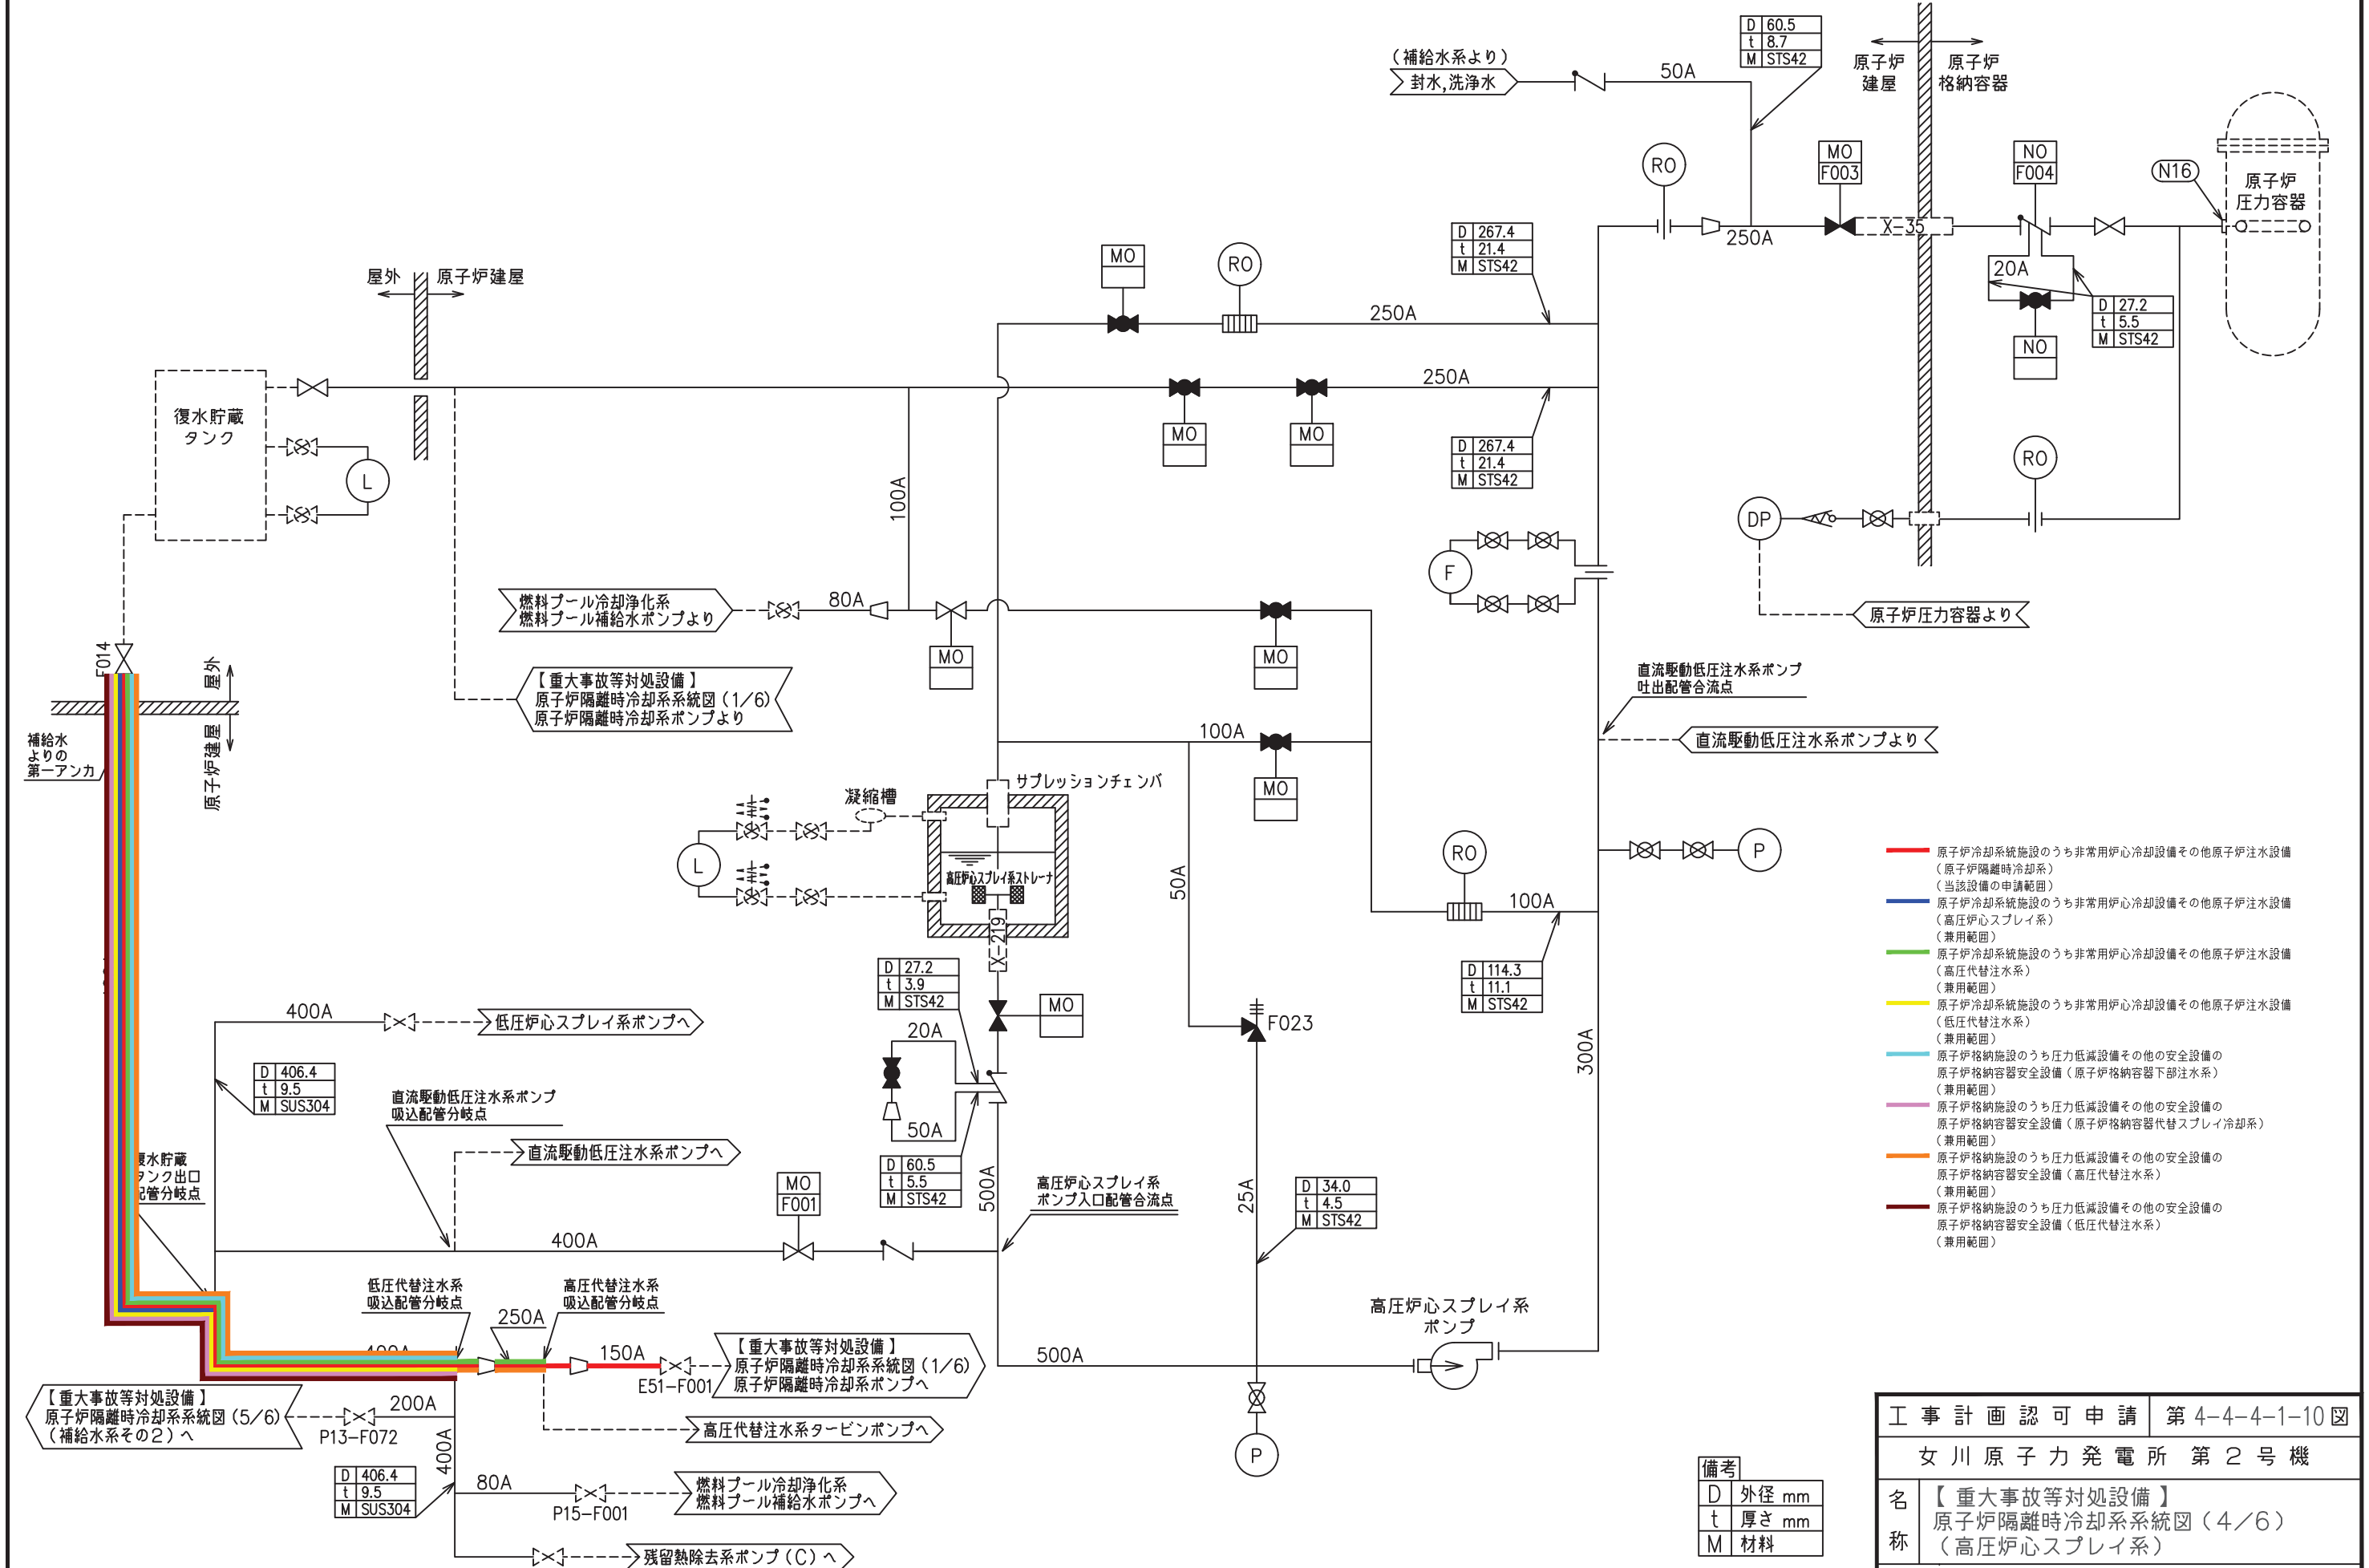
(補給水系より)
封水,洗浄水
50A
D 60.5
t 8.7
M STS42
原子炉建屋
原子炉格納容器
RO
MO F003
NO F004
N16
原子炉圧力容器
250A
X-35
20A
D 27.2
t 5.5
M STS42
NO
D 267.4
t 21.4
M STS42
MO
RO
屋外
原子炉建屋
250A
250A
MO
MO
D 267.4
t 21.4
M STS42
RO
DP
復水貯蔵タンク
L
100A
F
燃料プール冷却浄化系
燃料プール補給水ポンプより
80A
MO
MO
原子炉圧力容器より
F014
屋外
原子炉建屋
補給水よりの第一アンカ
【重大事故等対処設備】
原子炉隔離時冷却系系統図(1/6)
原子炉隔離時冷却系ポンプより
直流駆動低圧注水系ポンプ
吐出配管合流点
直流駆動低圧注水系ポンプより
100A
MO
サプレッションチェンバ
凝縮槽
L
高圧炉心スプレイ系ストレーナ
X-219
50A
RO
P
100A
D 114.3
t 11.1
M STS42
D 27.2
t 3.9
M STS42
MO
20A
F023
300A
400A
低圧炉心スプレイ系ポンプへ
D 406.4
t 9.5
M SUS304
直流駆動低圧注水系ポンプ
吸込配管分岐点
直流駆動低圧注水系ポンプへ
50A
D 60.5
t 5.5
M STS42
500A
高圧炉心スプレイ系
ポンプ入口配管合流点
25A
D 34.0
t 4.5
M STS42
復水貯蔵
タンク出口
配管分岐点
MO F001
400A
低圧代替注水系
吸込配管分岐点
高圧代替注水系
吸込配管分岐点
250A
400A
150A
【重大事故等対処設備】
原子炉隔離時冷却系系統図(1/6)
原子炉隔離時冷却系ポンプへ
E51-F001
500A
高圧炉心スプレイ系
ポンプ
【重大事故等対処設備】
原子炉隔離時冷却系系統図(5/6)
(補給水系その2)へ
200A
P13-F072
高圧代替注水系タービンポンプへ
P
D 406.4
t 9.5
M SUS304
400A
80A
P15-F001
燃料プール冷却浄化系
燃料プール補給水ポンプへ
残留熱除去系ポンプ(C)へ
原子炉冷却系統施設のうち非常用炉心冷却設備その他原子炉注水設備
(原子炉隔離時冷却系)
(当該設備の申請範囲)
原子炉冷却系統施設のうち非常用炉心冷却設備その他原子炉注水設備
(高圧炉心スプレイ系)
(兼用範囲)
原子炉冷却系統施設のうち非常用炉心冷却設備その他原子炉注水設備
(高圧代替注水系)
(兼用範囲)
原子炉冷却系統施設のうち非常用炉心冷却設備その他原子炉注水設備
(低圧代替注水系)
(兼用範囲)
原子炉格納施設のうち圧力低減設備その他の安全設備の
原子炉格納容器安全設備(原子炉格納容器下部注水系)
(兼用範囲)
原子炉格納施設のうち圧力低減設備その他の安全設備の
原子炉格納容器安全設備(原子炉格納容器代替スプレイ冷却系)
(兼用範囲)
原子炉格納施設のうち圧力低減設備その他の安全設備の
原子炉格納容器安全設備(高圧代替注水系)
(兼用範囲)
原子炉格納施設のうち圧力低減設備その他の安全設備の
原子炉格納容器安全設備(低圧代替注水系)
(兼用範囲)
備考
| D | 外径 mm |
|---|---|
| t | 厚さ mm |
| M | 材料 |

| 工事計画認可申請 | 第4-4-4-1-10図 |
|---|---|
| 女川原子力発電所 第2号機 | |
| 名称 | 【重大事故等対処設備】原子炉隔離時冷却系系統図(4/6)(高圧炉心スプレイ系) |